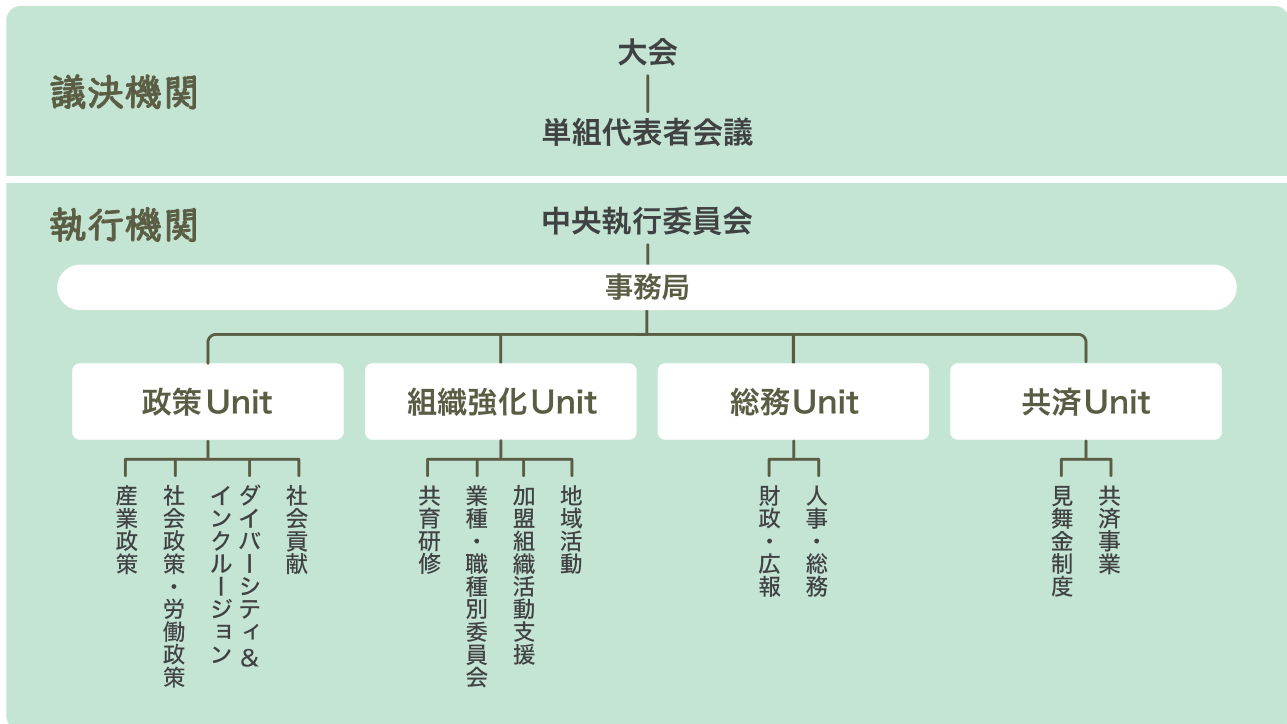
議決機関

大会

単組代表者会議

執行機関

中央執行委員会

事務局

政策Unit

産業政策

社会政策・労働政策

ダイバーシティ＆インクルージョン

社会貢献

組織強化Unit

共育研修

業種・職種別委員会

加盟組織活動支援

地域活動

総務Unit

財政・広報

人事・総務

共済Unit

見舞金制度

共済事業